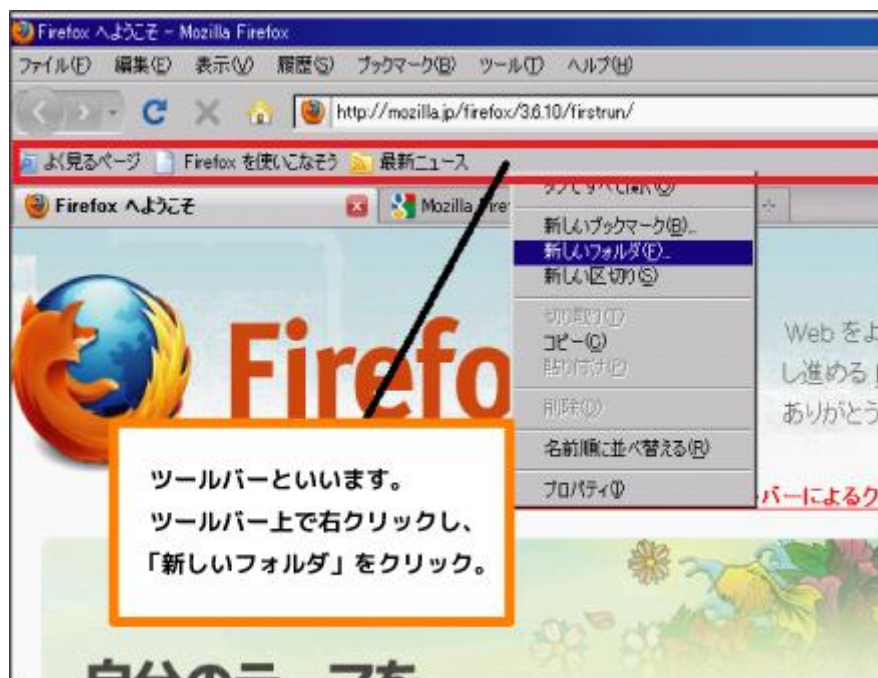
Firefox へようこそ - Mozilla Firefox

ファイル(F) 編集(E) 表示(V) 履歴(S) ブックマーク(B) ツール(T) ヘルプ(H)

http://mozilla.jp/firefox/3.6.10/firstrun/

よく見るページ Firefox を使いこなそう 最新ニュース

Firefox へようこそ

Mozilla Fire

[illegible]

新しいブックマーク(B)...
新しいフォルダ(F)...
新しい区切り(S)

切り取り(T)
コピー(C)
貼り付け(P)

削除(D)

名前順に並べ替える(R)

プロパティ(I)

Firefo

Web をよ
し進める
ありがとう

バーによるク

ツールバーといいます。
ツールバー上で右クリックし、
「新しいフォルダ」をクリック。

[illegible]